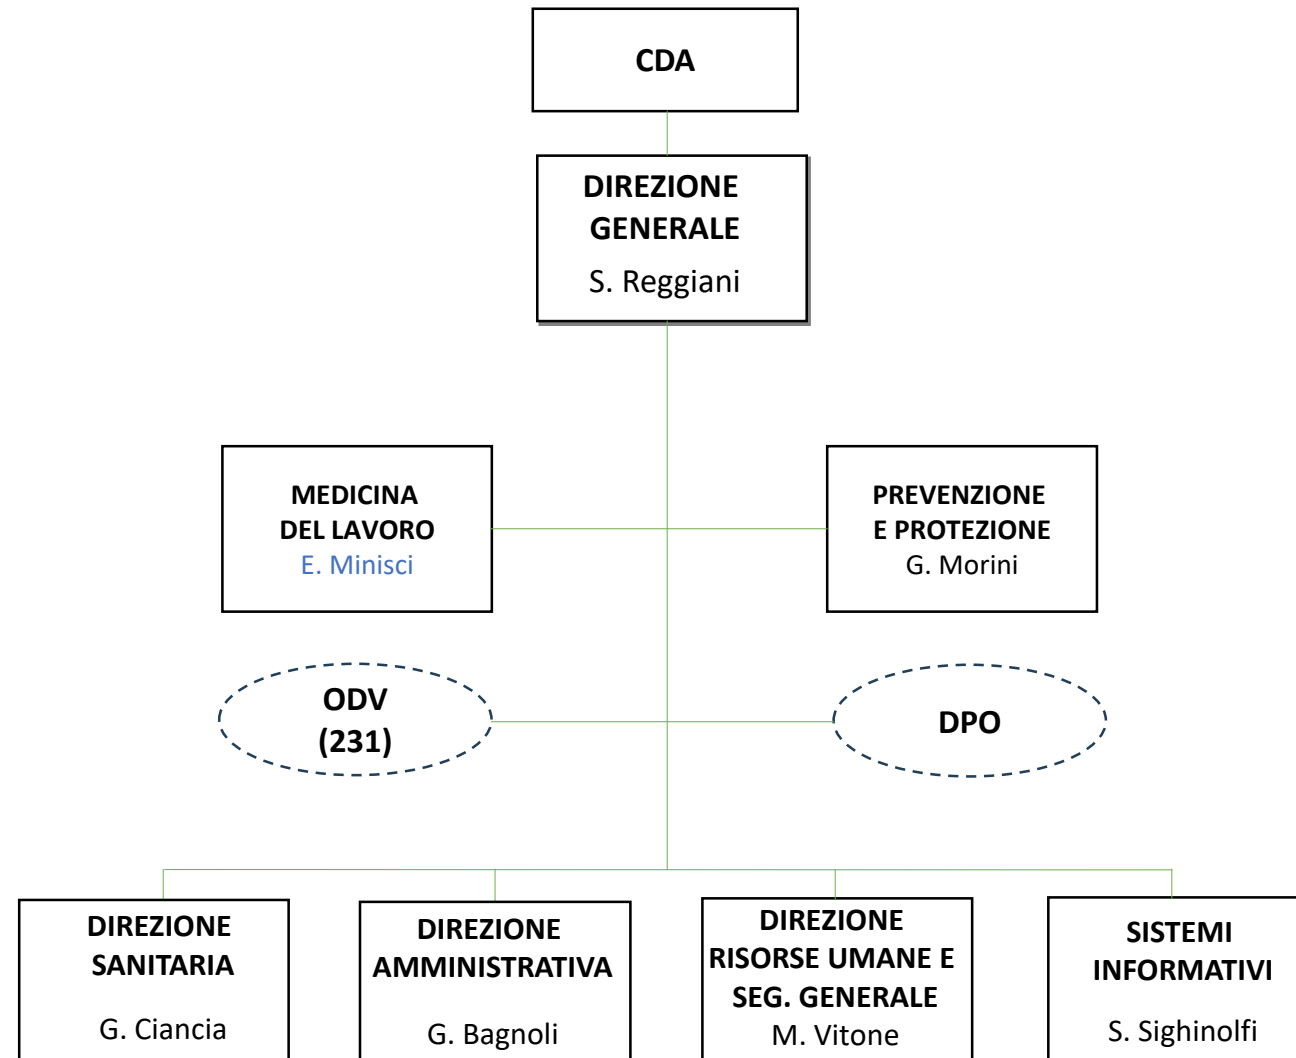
CDA

DIREZIONE GENERALE
S. Reggiani

MEDICINA DEL LAVORO
E. Minisci

PREVENZIONE E PROTEZIONE
G. Morini

ODV (231)

DPO

DIREZIONE SANITARIA
G. Ciancia

DIREZIONE AMMINISTRATIVA
G. Bagnoli

DIREZIONE RISORSE UMANE E SEG. GENERALE
M. Vitone

SISTEMI INFORMATIVI
S. Sighinolfi